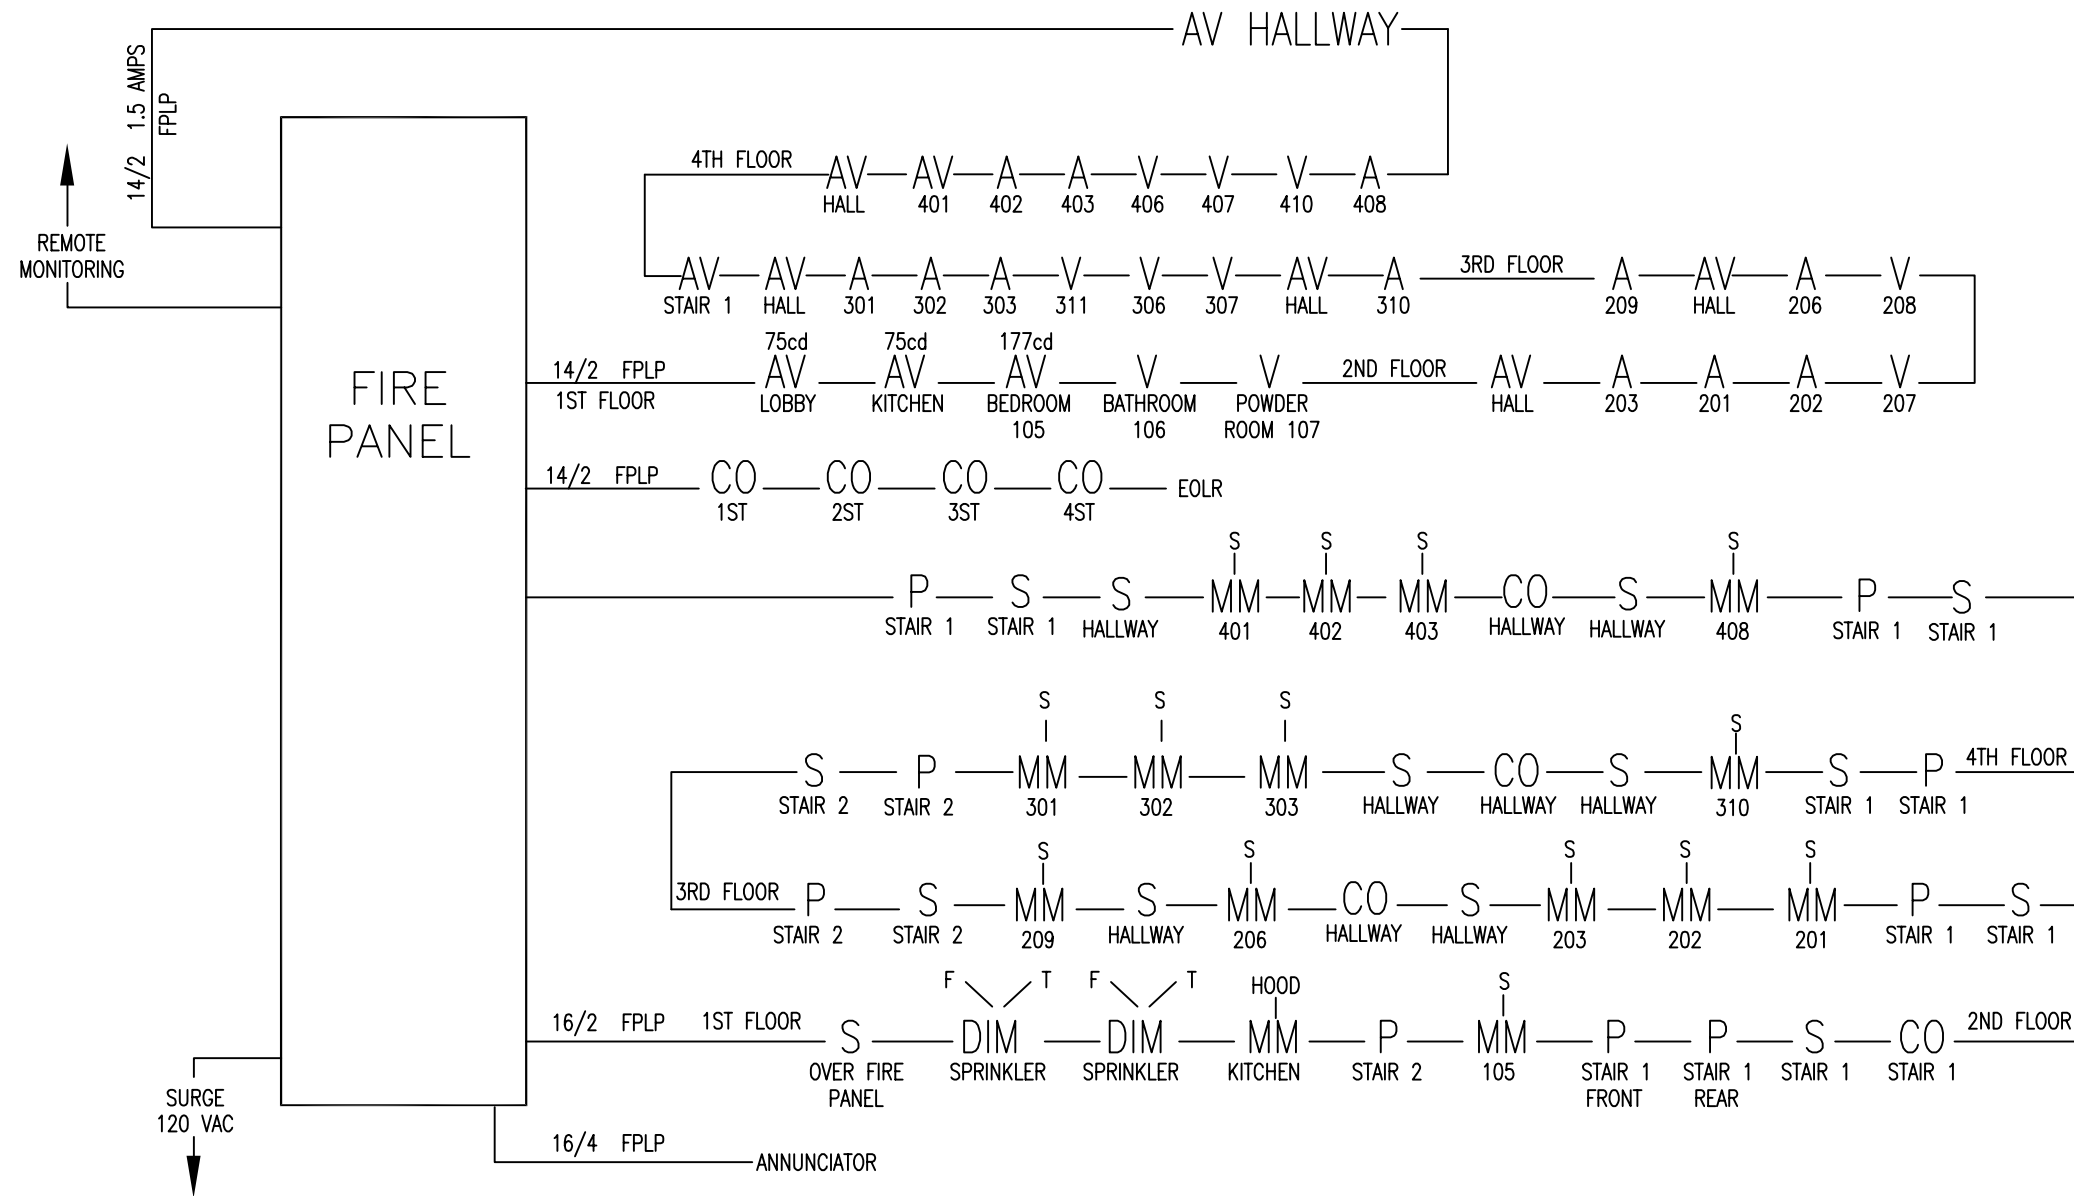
AV HALLWAY

14/2 1.5 AMPS FPLP

REMOTE MONITORING

FIRE PANEL

4TH FLOOR
AV HALL
AV 401
A 402
A 403
V 406
V 407
V 410
A 408

AV STAIR 1
AV HALL
A 301
A 302
A 303
V 311
V 306
V 307
AV HALL
A 310
3RD FLOOR
A 209
AV HALL
A 206
V 208

14/2 FPLP
1ST FLOOR
75cd AV LOBBY
75cd AV KITCHEN
177cd AV BEDROOM 105
V BATHROOM 106
V POWDER ROOM 107
2ND FLOOR
AV HALL
A 203
A 201
A 202
V 207

14/2 FPLP
CO 1ST
CO 2ST
CO 3ST
CO 4ST
EOLR

P STAIR 1
S STAIR 1
S HALLWAY
S MM 401
S MM 402
S MM 403
CO HALLWAY
S HALLWAY
S MM 408
P STAIR 1
S STAIR 1

S STAIR 2
P STAIR 2
S MM 301
S MM 302
S MM 303
S HALLWAY
CO HALLWAY
S HALLWAY
S MM 310
S STAIR 1
P STAIR 1
4TH FLOOR

3RD FLOOR
P STAIR 2
S STAIR 2
S MM 209
S HALLWAY
S MM 206
CO HALLWAY
S HALLWAY
S MM 203
S MM 202
S MM 201
P STAIR 1
S STAIR 1

16/2 FPLP
1ST FLOOR
S OVER FIRE PANEL
F T DIM SPRINKLER
F T DIM SPRINKLER
HOOD MM KITCHEN
P STAIR 2
S MM 105
P STAIR 1 FRONT
P STAIR 1 REAR
S STAIR 1
CO STAIR 1
2ND FLOOR

SURGE 120 VAC

16/4 FPLP
ANNUNCIATOR